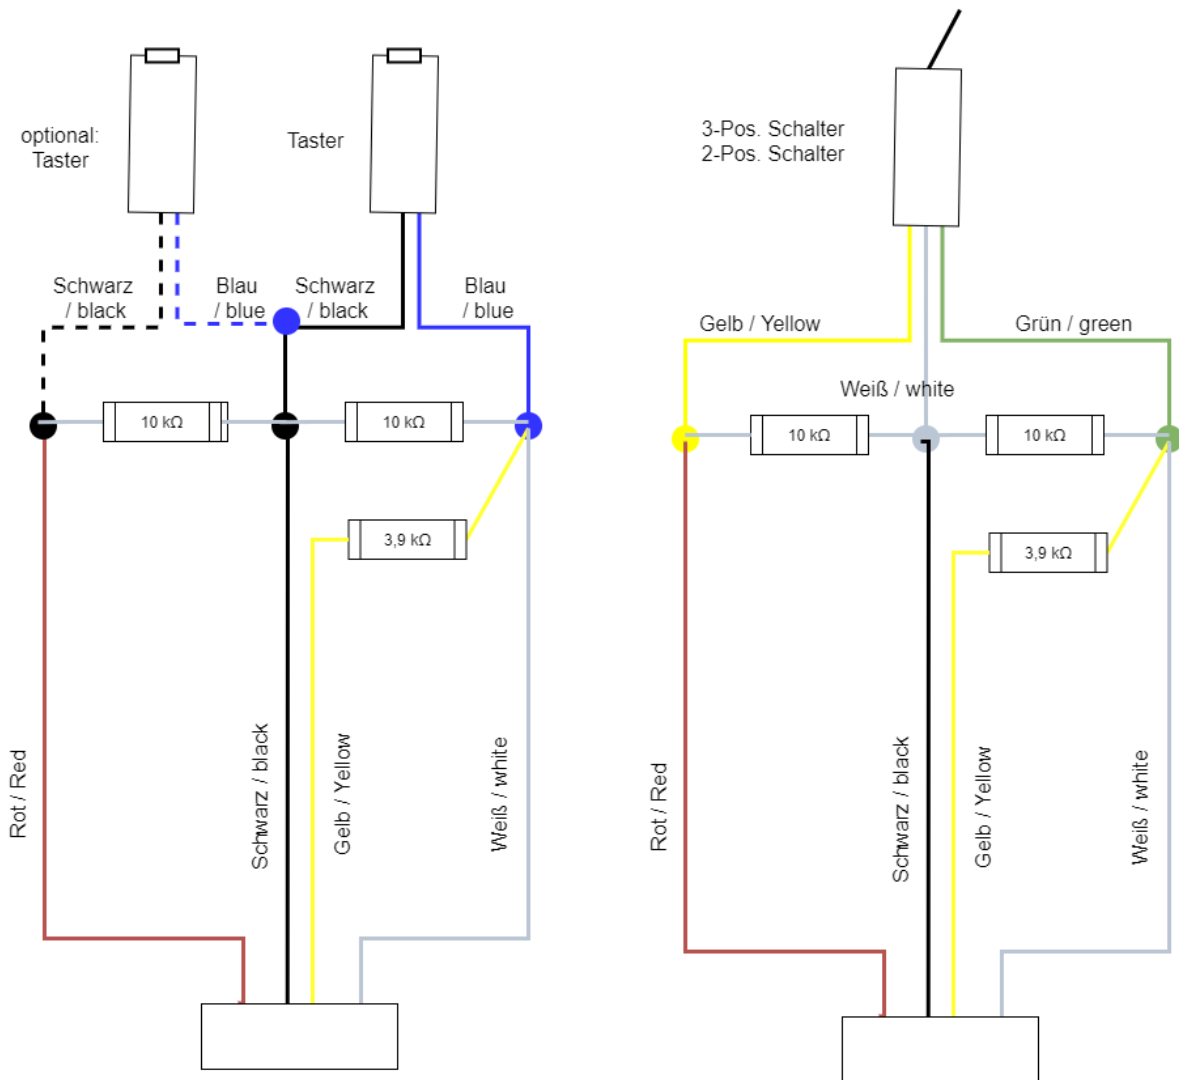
optional:
Taster

Taster

Schwarz / black

Blau / blue

Schwarz / black

Blau / blue

10 kΩ

10 kΩ

3,9 kΩ

Rot / Red

Schwarz / black

Gelb / Yellow

Weiß / white

3-Pos. Schalter
2-Pos. Schalter

Gelb / Yellow

Grün / green

Weiß / white

10 kΩ

10 kΩ

3,9 kΩ

Rot / Red

Schwarz / black

Gelb / Yellow

Weiß / white